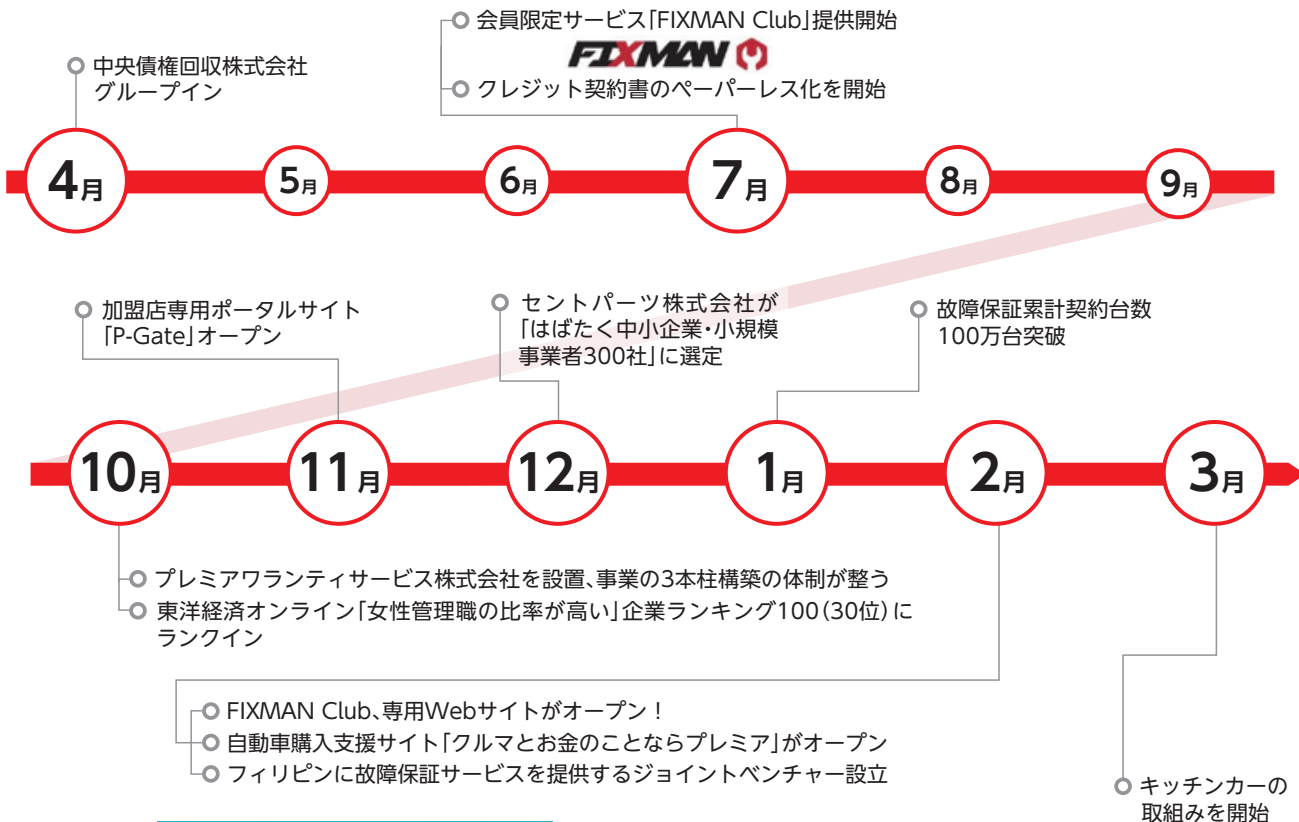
会員限定サービス「FIXMAN Club」提供開始

FIXMAN

クレジット契約書のペーパーレス化を開始

中央債権回収株式会社グループイン

4月 5月 6月 7月 8月 9月

加盟店専用ポータルサイト「P-Gate」オープン

セントパーツ株式会社が「はばたく中小企業・小規模事業者300社」に選定

故障保証累計契約台数100万台突破

10月 11月 12月 1月 2月 3月

プレミアワランティサービス株式会社を設置、事業の3本柱構築の体制が整う

東洋経済オンライン「女性管理職の比率が高い」企業ランキング100(30位)にランクイン

FIXMAN Club、専用Webサイトがオープン!

自動車購入支援サイト「クルマとお金のことならプレミア」がオープン

フィリピンに故障保証サービスを提供するジョイントベンチャー設立

キッチンカーの取組みを開始